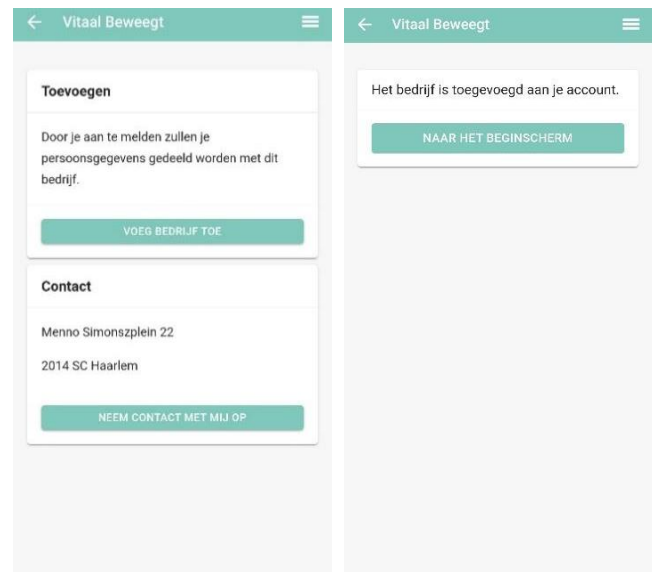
← Vitaal Beweegt

Toevoegen

Door je aan te melden zullen je persoonsgegevens gedeeld worden met dit bedrijf.

VOEG BEDRIJF TOE

Contact

Menno Simonszplein 22

2014 SC Haarlem

NEEM CONTACT MET MIJ OP

← Vitaal Beweegt

Het bedrijf is toegevoegd aan je account.

NAAR HET BEGINSCHERM